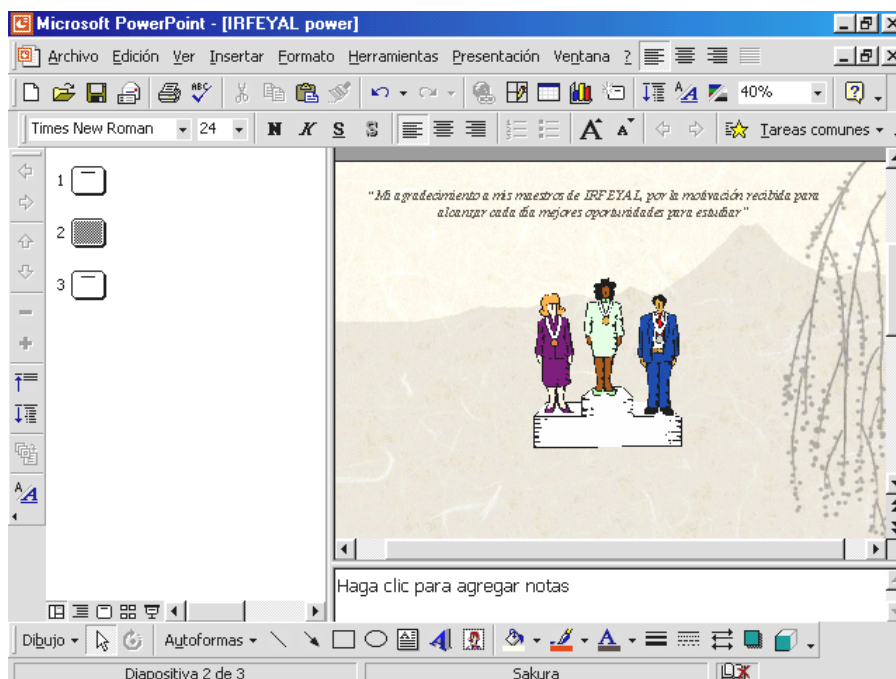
Microsoft PowerPoint - [IRFEYAL power]

Archivo Edición Ver Insertar Formato Herramientas Presentación Ventana ?

40%

Times New Roman 24 N K S S

Tareas comunes

1

2

3

"Mi agradecimiento a mis maestros de IRFEYAL, por la motivación recibida para alcanzar cada día mejores oportunidades para estudiar"

Haga clic para agregar notas

Dibujo Autoformas

Diapositiva 2 de 3 Sakura